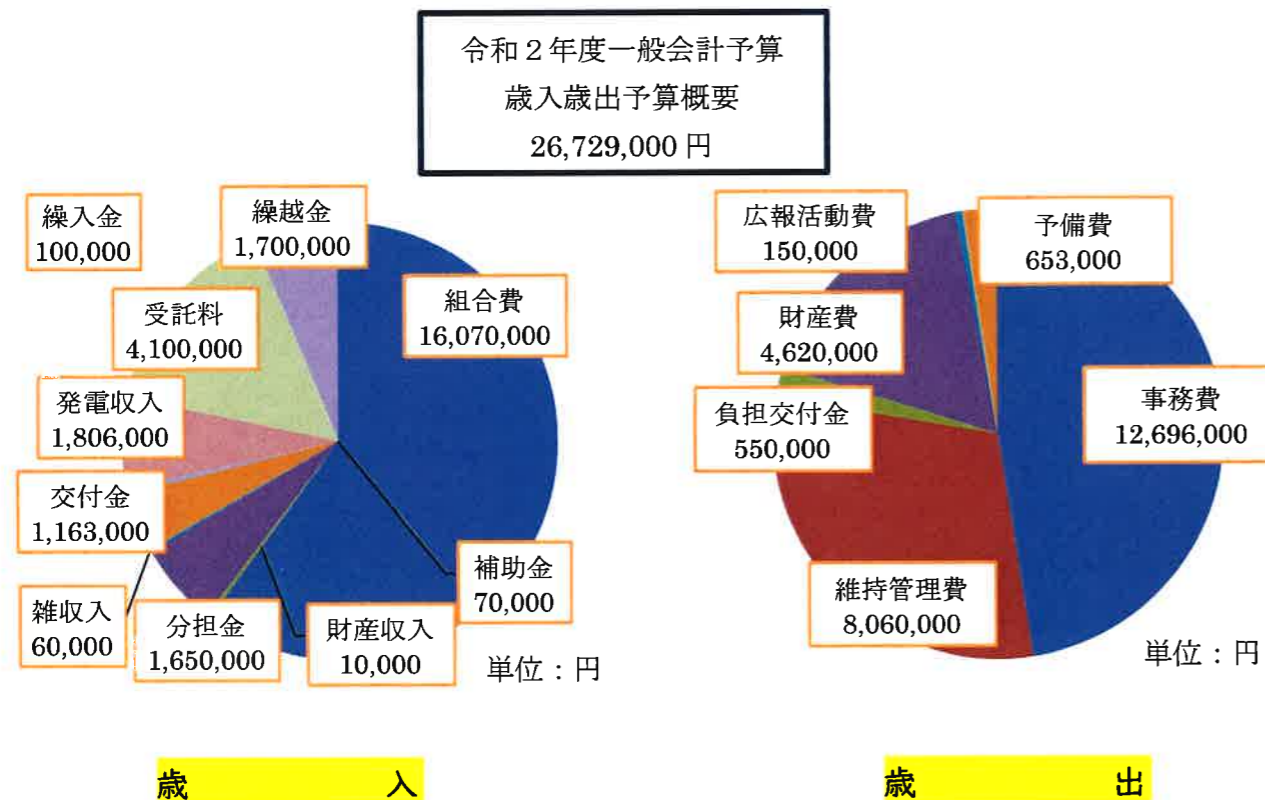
令和２年度一般会計予算
歳入歳出予算概要
26,729,000 円

繰入金
100,000

繰越金
1,700,000

組合費
16,070,000

受託料
4,100,000

発電収入
1,806,000

交付金
1,163,000

雑収入
60,000

分担金
1,650,000

財産収入
10,000

補助金
70,000

単位：円

歳　入

広報活動費
150,000

予備費
653,000

財産費
4,620,000

負担交付金
550,000

事務費
12,696,000

維持管理費
8,060,000

単位：円

歳　出